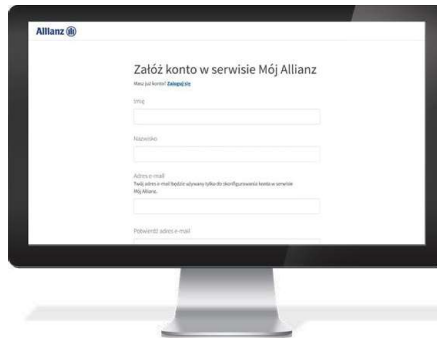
Allianz

Załóż konto w serwisie Mój Allianz

Masz już konto? Zaloguj się

Imię

Nazwisko

Adres e-mail

Twój adres e-mail będzie używany tylko do skonfigurowania konta w serwisie Mój Allianz.

Powtórz adres e-mail